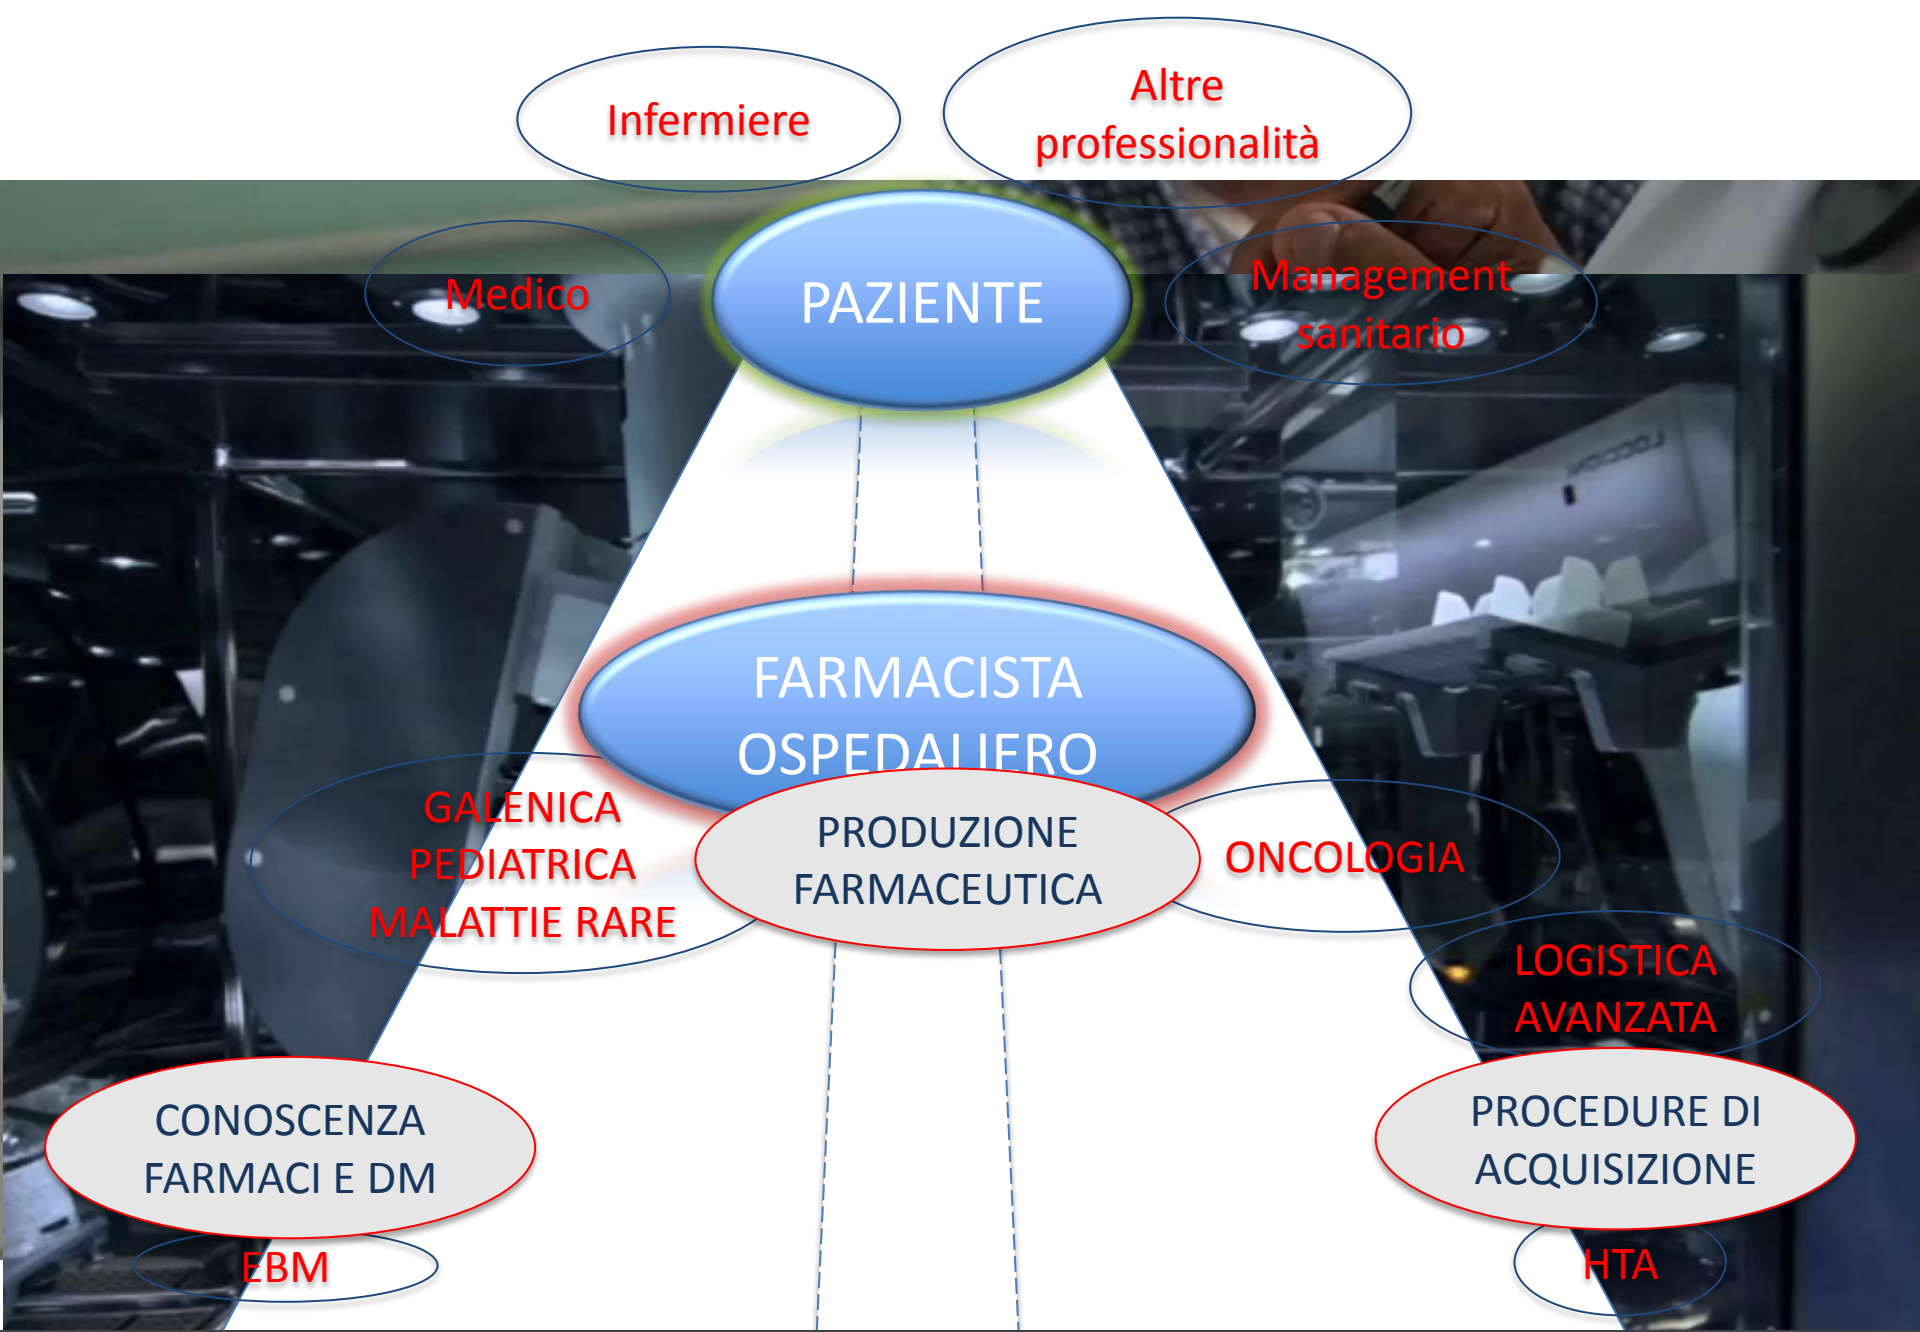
Infermiere

Altre professionalità

Medico

PAZIENTE

Management sanitario

FARMACISTA OSPEDALIERO

GALENICA PEDIATRICA MALATTIE RARE

PRODUZIONE FARMACEUTICA

ONCOLOGIA

LOGISTICA AVANZATA

CONOSCENZA FARMACI E DM

PROCEDURE DI ACQUISIZIONE

EBM

HTA